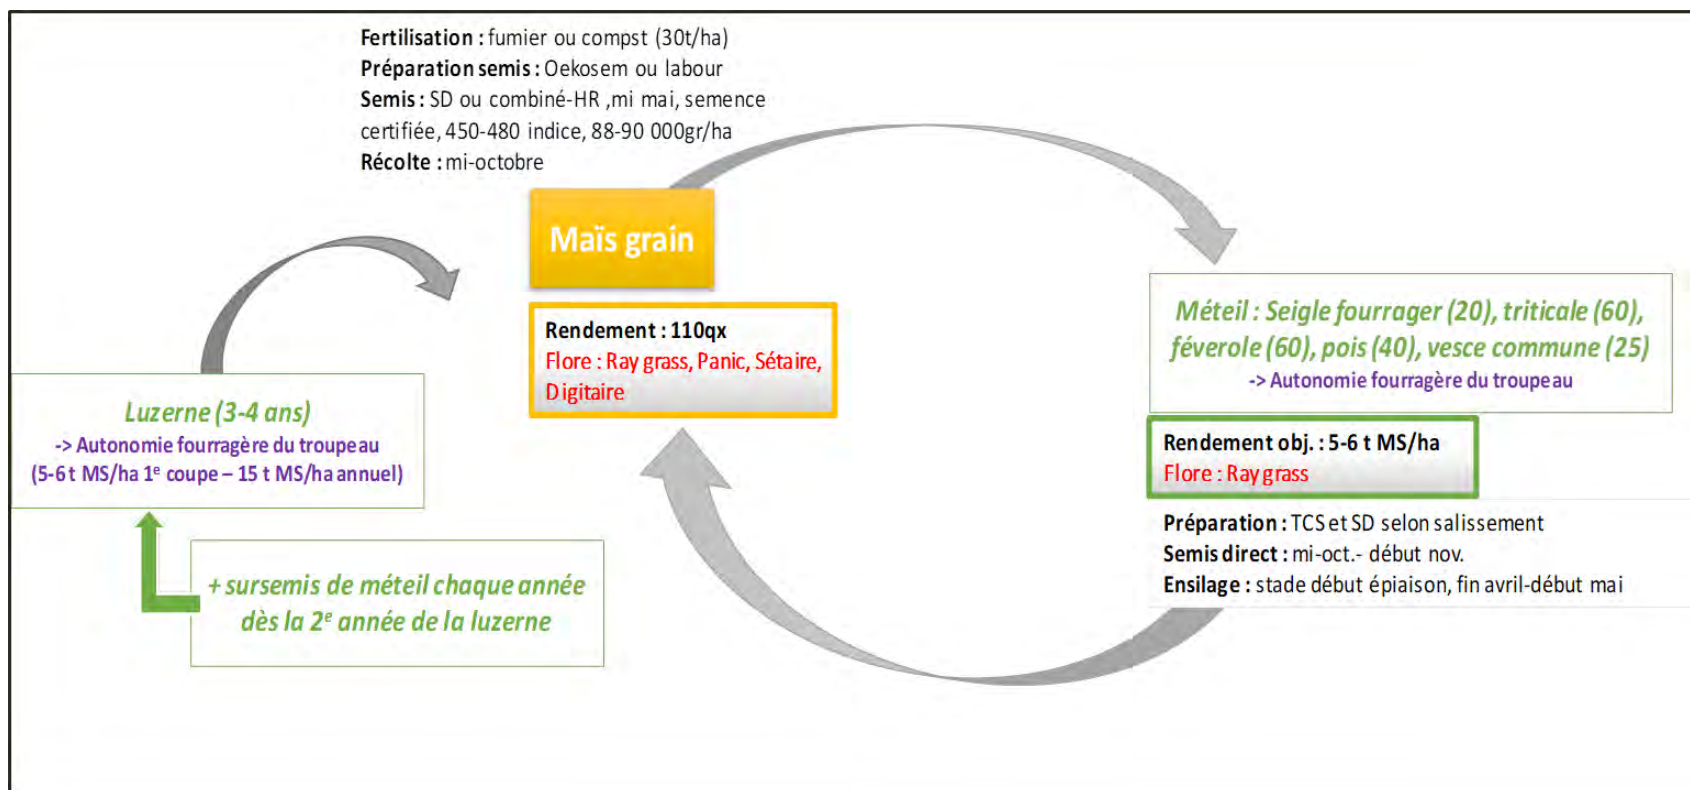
**Fertilisation :** fumier ou compst (30t/ha)
**Préparation semis :** Oekosem ou labour
**Semis :** SD ou combiné-HR ,mi mai, semence certifiée, 450-480 indice, 88-90 000gr/ha
**Récolte :** mi-octobre

Maïs grain

Rendement : 110qx
Flore : Ray grass, Panic, Sétaire, Digitaire

Méteil : Seigle fourrager (20), triticale (60), féverole (60), pois (40), vesce commune (25)
-> Autonomie fourragère du troupeau

Rendement obj. : 5-6 t MS/ha
Flore : Ray grass

**Préparation :** TCS et SD selon salissement
**Semis direct :** mi-oct.- début nov.
**Ensilage :** stade début épiaison, fin avril-début mai

Luzerne (3-4 ans)
-> Autonomie fourragère du troupeau
(5-6 t MS/ha 1$^{e}$ coupe – 15 t MS/ha annuel)

+ sursemis de méteil chaque année dès la 2$^{e}$ année de la luzerne